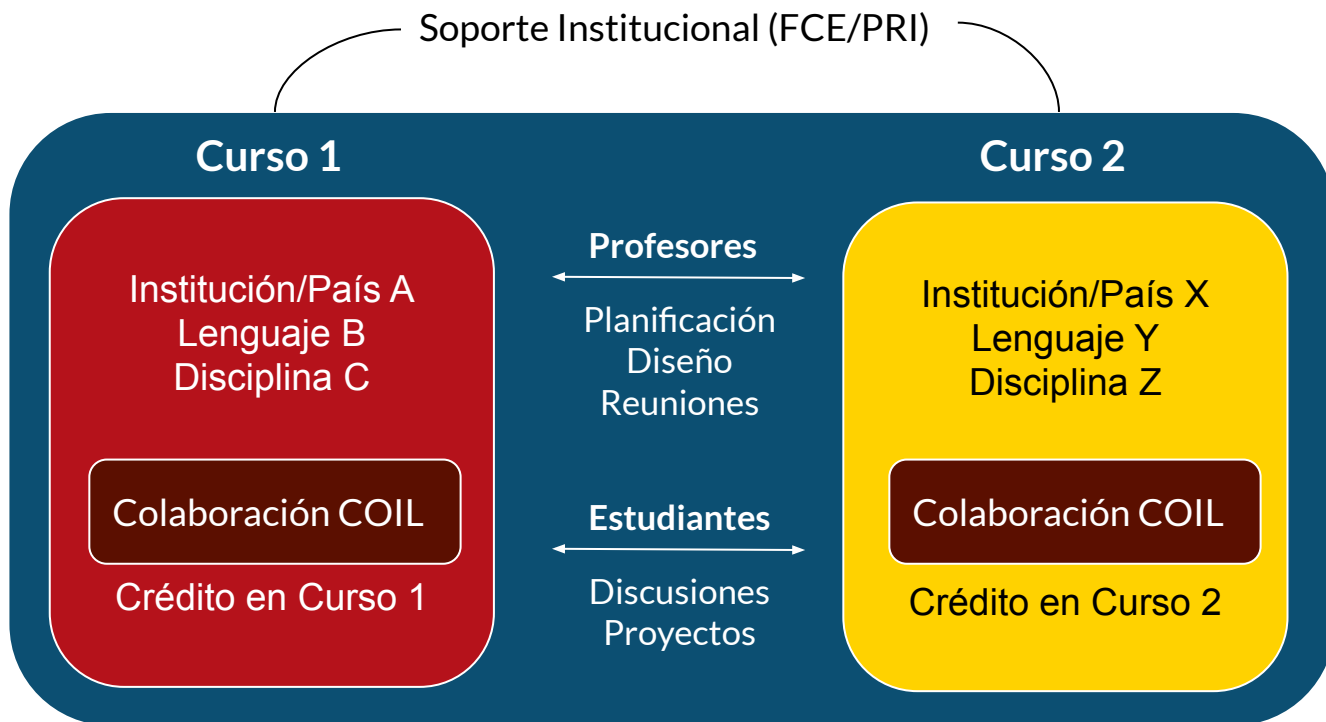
Soporte Institucional (FCE/PRI)

Curso 1

Institución/País A
Lenguaje B
Disciplina C

Colaboración COIL

Crédito en Curso 1

Profesores

Planificación
Diseño
Reuniones

Estudiantes

Discusiones
Proyectos

Curso 2

Institución/País X
Lenguaje Y
Disciplina Z

Colaboración COIL

Crédito en Curso 2